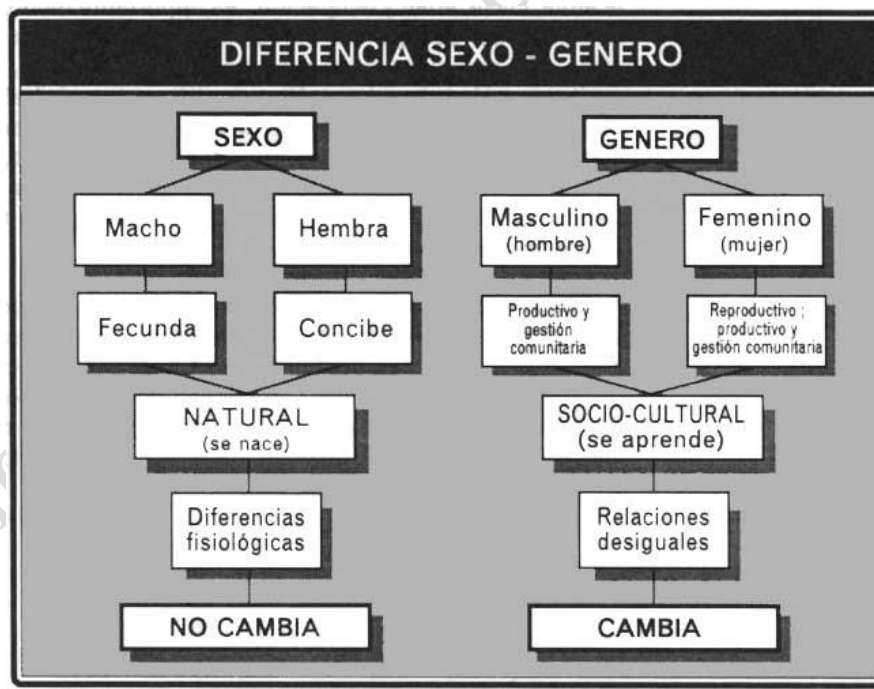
DIFERENCIA SEXO - GENERO

SEXO

Macho

Hembra

Fecunda

Concibe

NATURAL (se nace)

Diferencias fisiológicas

NO CAMBIA

GENERO

Masculino (hombre)

Femenino (mujer)

Productivo y gestión comunitaria

Reproductivo ; productivo y gestión comunitaria

SOCIO-CULTURAL (se aprende)

Relaciones desiguales

CAMBIA